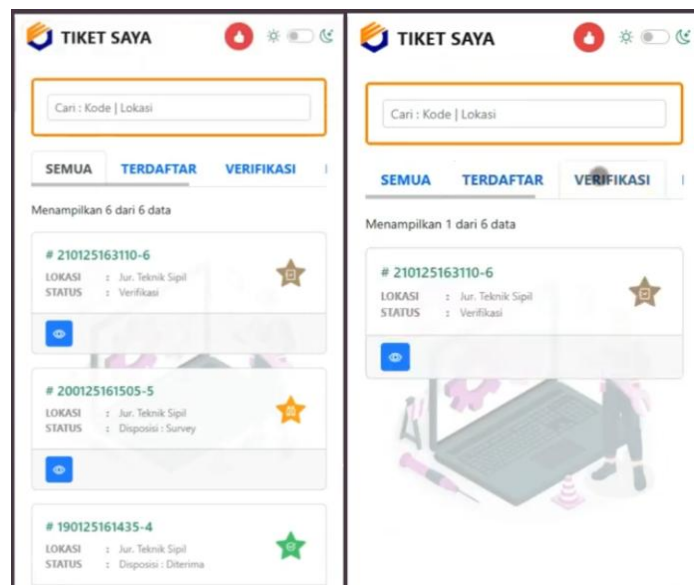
TIKET SAYA

Cari : Kode | Lokasi

SEMUA TERDAFTAR VERIFIKASI

Menampilkan 6 dari 6 data

# 210125163110-6
LOKASI : Jur. Teknik Sipil
STATUS : Verifikasi

# 200125161505-5
LOKASI : Jur. Teknik Sipil
STATUS : Disposisi : Survey

# 190125161435-4
LOKASI : Jur. Teknik Sipil
STATUS : Disposisi : Diterima

TIKET SAYA

Cari : Kode | Lokasi

SEMUA TERDAFTAR VERIFIKASI

Menampilkan 1 dari 6 data

# 210125163110-6
LOKASI : Jur. Teknik Sipil
STATUS : Verifikasi